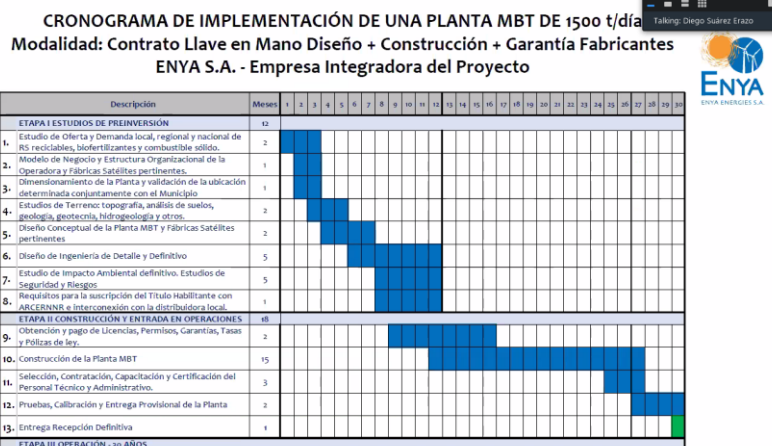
CRONOGRAMA DE IMPLEMENTACIÓN DE UNA PLANTA MBT DE 1500 t/día

Modalidad: Contrato Llave en Mano Diseño + Construcción + Garantía Fabricantes

ENYA S.A. - Empresa Integradora del Proyecto

Talking: Diego Suárez Erazo

ENYA
ENYA ENERGIES S.A.

| | Descripción | Meses | 1 | 2 | 3 | 4 | 5 | 6 | 7 | 8 | 9 | 10 | 11 | 12 | 13 | 14 | 15 | 16 | 17 | 18 | 19 | 20 | 21 | 22 | 23 | 24 | 25 | 26 | 27 | 28 | 29 | 30 |
|---|---|---|---|---|---|---|---|---|---|---|---|---|---|---|---|---|---|---|---|---|---|---|---|---|---|---|---|---|---|---|---|---|
| | ETAPA I ESTUDIOS DE PREINVERSIÓN | 12 | | | | | | | | | | | | | | | | | | | | | | | | | | | | | | |
| 1. | Estudio de Oferta y Demanda local, regional y nacional de RS reciclables, biofertilizantes y combustible sólido. | 2 | | | | | | | | | | | | | | | | | | | | | | | | | | | | | | |
| 2. | Modelo de Negocio y Estructura Organizacional de la Operadora y Fábricas Satélites pertinentes. | 1 | | | | | | | | | | | | | | | | | | | | | | | | | | | | | | |
| 3. | Dimensionamiento de la Planta y validación de la ubicación determinada conjuntamente con el Municipio | 1 | | | | | | | | | | | | | | | | | | | | | | | | | | | | | | |
| 4. | Estudios de Terreno: topografía, análisis de suelos, geología, geotecnia, hidrogeología y otros. | 2 | | | | | | | | | | | | | | | | | | | | | | | | | | | | | | |
| 5. | Diseño Conceptual de la Planta MBT y Fábricas Satélites pertinentes | 2 | | | | | | | | | | | | | | | | | | | | | | | | | | | | | | |
| 6. | Diseño de Ingeniería de Detalle y Definitivo | 5 | | | | | | | | | | | | | | | | | | | | | | | | | | | | | | |
| 7. | Estudio de Impacto Ambiental definitivo. Estudios de Seguridad y Riesgos | 5 | | | | | | | | | | | | | | | | | | | | | | | | | | | | | | |
| 8. | Requisitos para la suscripción del Título Habilitante con ARCERNNR e interconexión con la distribuidora local. | 1 | | | | | | | | | | | | | | | | | | | | | | | | | | | | | | |
| | ETAPA II CONSTRUCCIÓN Y ENTRADA EN OPERACIONES | 18 | | | | | | | | | | | | | | | | | | | | | | | | | | | | | | |
| 9. | Obtención y pago de Licencias, Permisos, Garantías, Tasas y Pólizas de ley. | 2 | | | | | | | | | | | | | | | | | | | | | | | | | | | | | | |
| 10. | Construcción de la Planta MBT | 15 | | | | | | | | | | | | | | | | | | | | | | | | | | | | | | |
| 11. | Selección, Contratación, Capacitación y Certificación del Personal Técnico y Administrativo. | 3 | | | | | | | | | | | | | | | | | | | | | | | | | | | | | | |
| 12. | Pruebas, Calibración y Entrega Provisional de la Planta | 2 | | | | | | | | | | | | | | | | | | | | | | | | | | | | | | |
| 13. | Entrega Recepción Definitiva | 1 | | | | | | | | | | | | | | | | | | | | | | | | | | | | | | |
| | ETAPA III OPERACIÓN - 20 AÑOS | | | | | | | | | | | | | | | | | | | | | | | | | | | | | | | |